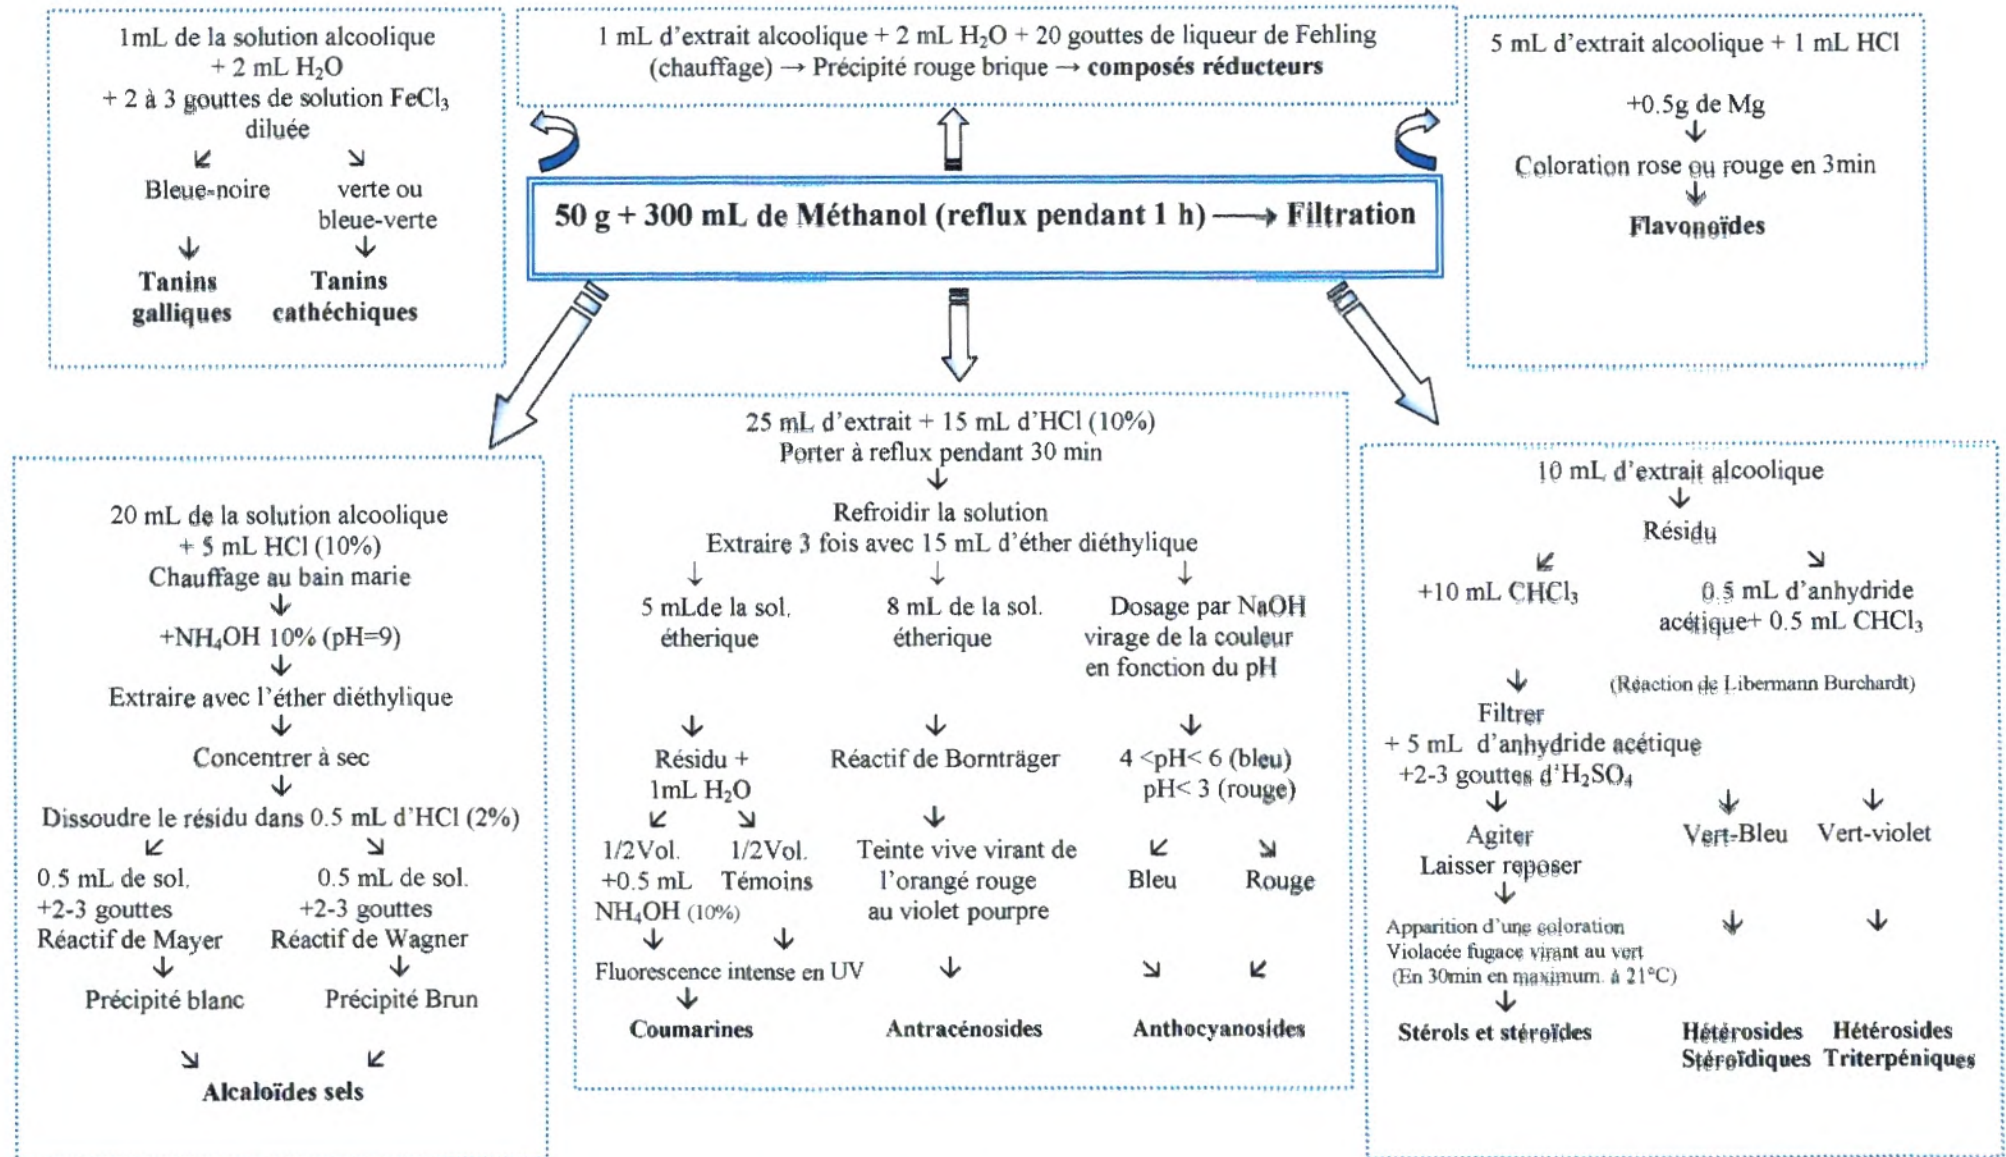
1mL de la solution alcoolique + 2 mL $H_2O$ + 2 à 3 gouttes de solution $FeCl_3$ diluée

↙ ↘

Bleue-noire

verte ou bleue-verte

↓ ↓

**Tanins galliques**

**Tanins cathéchiques**

1 mL d'extrait alcoolique + 2 mL $H_2O$ + 20 gouttes de liqueur de Fehling (chauffage) → Précipité rouge brique → **composés réducteurs**

5 mL d'extrait alcoolique + 1 mL HCl

+0.5g de Mg

↓

Coloration rose ou rouge en 3min

↓

**Flavonoïdes**

**50 g + 300 mL de Méthanol (reflux pendant 1 h) ⟶ Filtration**

20 mL de la solution alcoolique + 5 mL HCl (10%)

Chauffage au bain marie

↓

+$NH_4OH$ 10% (pH=9)

↓

Extraire avec l'éther diéthylique

↓

Concentrer à sec

↓

Dissoudre le résidu dans 0.5 mL d'HCl (2%)

↙ ↘

0.5 mL de sol. +2-3 gouttes Réactif de Mayer

↓

Précipité blanc

0.5 mL de sol. +2-3 gouttes Réactif de Wagner

↓

Précipité Brun

↘ ↙

**Alcaloïdes sels**

25 mL d'extrait + 15 mL d'HCl (10%)

Porter à reflux pendant 30 min

↓

Refroidir la solution

Extraire 3 fois avec 15 mL d'éther diéthylique

↓ ↓ ↓

5 mLde la sol. étherique

↓

Résidu + 1mL $H_2O$

↙ ↘

1/2Vol. +0.5 mL $NH_4OH$ (10%)

1/2Vol. Témoins

↓ ↓

Fluorescence intense en UV

↓

**Coumarines**

8 mL de la sol. étherique

↓

Réactif de Bornträger

↓

Teinte vive virant de l'orangé rouge au violet pourpre

↓

**Antracénosides**

Dosage par NaOH virage de la couleur en fonction du pH

↓

4 <pH< 6 (bleu) pH< 3 (rouge)

↙ ↘

Bleu

Rouge

↘ ↙

**Anthocyanosides**

10 mL d'extrait alcoolique

↓

Résidu

↙ ↘

+10 mL $CHCl_3$

↓

Filtrer + 5 mL d'anhydride acétique +2-3 gouttes d'$H_2SO_4$

↓

Agiter Laisser reposer

↓

Apparition d'une coloration Violacée fugace virant au vert (En 30min en maximum. à 21°C)

↓

**Stérols et stéroïdes**

0.5 mL d'anhydride acétique+ 0.5 mL $CHCl_3$

(Réaction de Libermann Burchardt)

↓ ↓

Vert-Bleu

Vert-violet

↓ ↓

**Hétérosides Stéroïdiques**

**Hétérosides Triterpéniques**